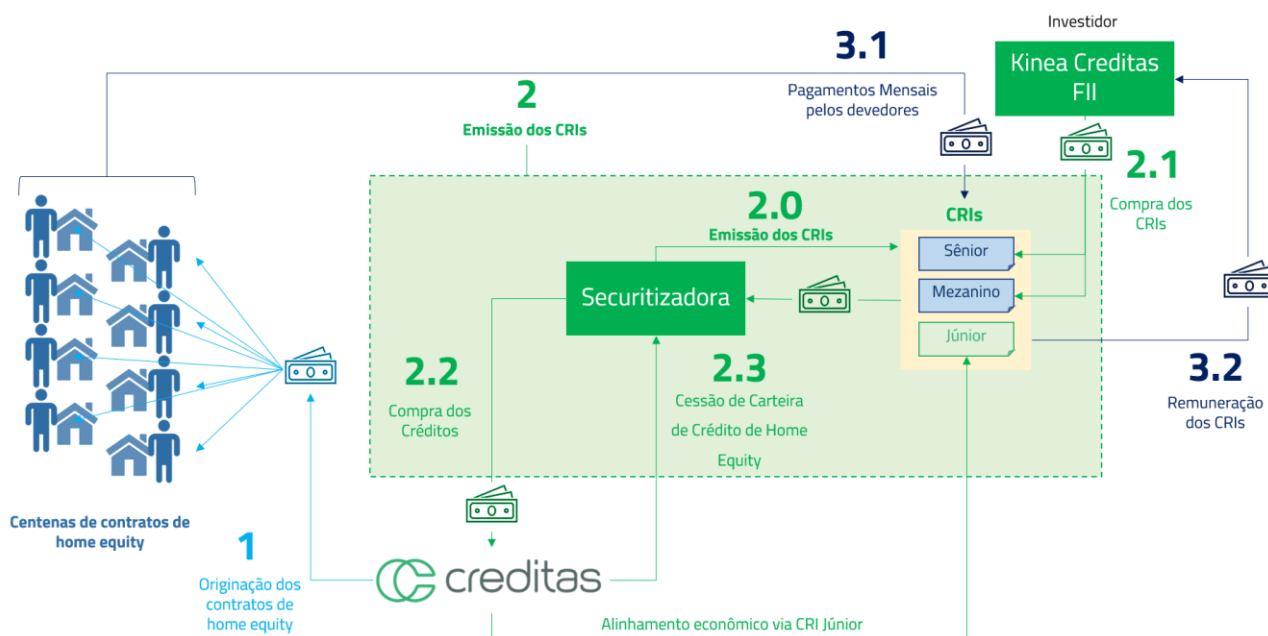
Investidor

Kinea Creditas FII

3.1
Pagamentos Mensais pelos devedores

2
Emissão dos CRIs

2.1
Compra dos CRIs

2.0
Emissão dos CRIs

CRIs

Sênior

Mezanino

Júnior

Securitizadora

2.2
Compra dos Créditos

2.3
Cessão de Carteira de Crédito de Home Equity

3.2
Remuneração dos CRIs

Centenas de contratos de home equity

1
Originação dos contratos de home equity

creditas

Alinhamento econômico via CRI Júnior